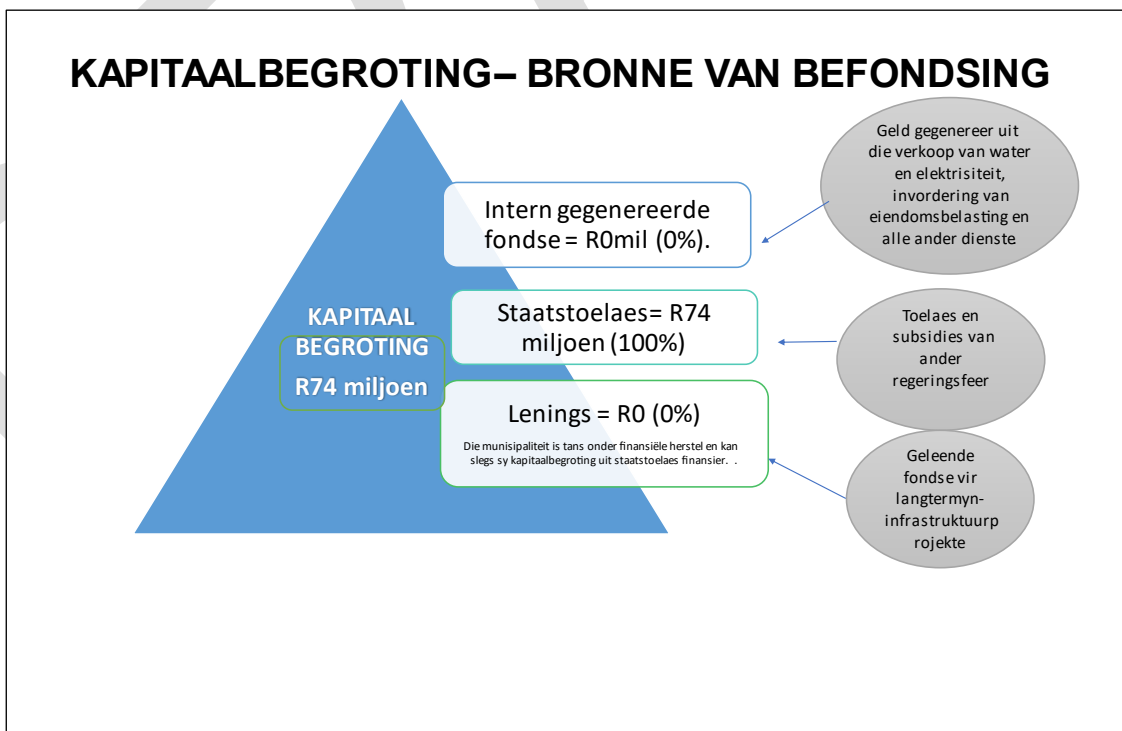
KAPITAALBEGROTING– BRONNE VAN BEFONDSING

KAPITAAL BEGROTING

R74 miljoen

Intern gegenereerde fondse = R0mil (0%).

Geld gegenereer uit die verkoop van water en elektrisiteit, invordering van eiendomsbelasting en alle ander dienste

Staatstoelaes= R74 miljoen (100%)

Toelaes en subsidies van ander regeringsfeer

Lenings = R0 (0%)

Die munisipaliteit is tans onder finansiële herstel en kan slegs sy kapitaalbegroting uit staatstoelaes finansier. .

Geleende fondse vir langtermyn-infrastruktuurp rojekte